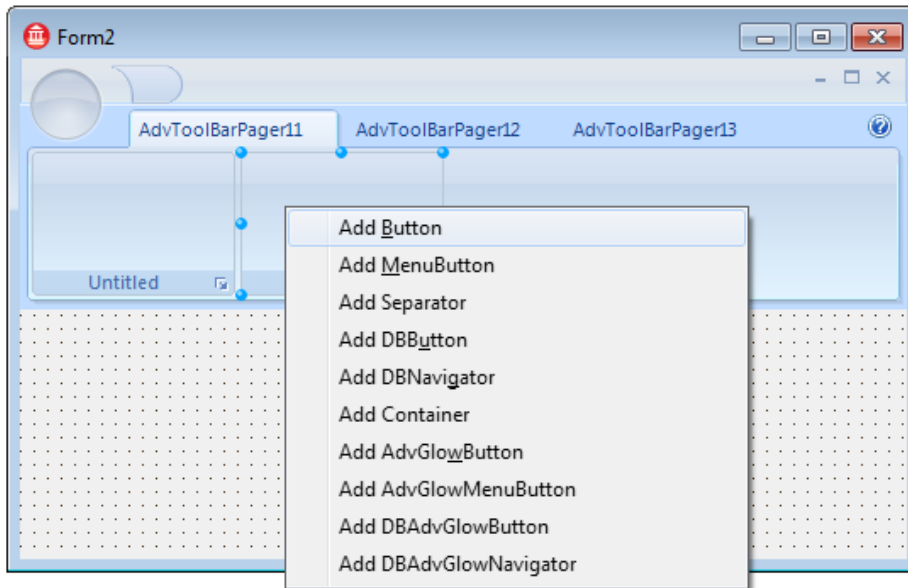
Form2

AdvToolBarPager11 AdvToolBarPager12 AdvToolBarPager13

Untitled

Add Button
Add MenuButton
Add Separator
Add DBButton
Add DBNavigator
Add Container
Add AdvGlowButton
Add AdvGlowMenuButton
Add DBAdvGlowButton
Add DBAdvGlowNavigator